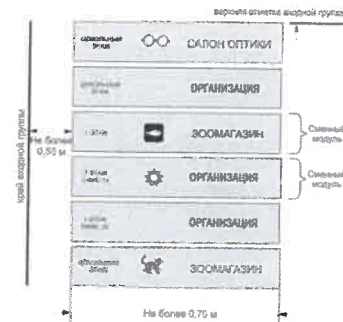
верхняя отметка входной группы

край входной группы

Не более 0,55 м

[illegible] САЛОН ОПТИКИ

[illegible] ОРГАНИЗАЦИЯ

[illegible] ЗООМАГАЗИН

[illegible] ОРГАНИЗАЦИЯ

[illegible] ОРГАНИЗАЦИЯ

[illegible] ЗООМАГАЗИН

Сменный модуль

Сменный модуль

Не более 0,75 м